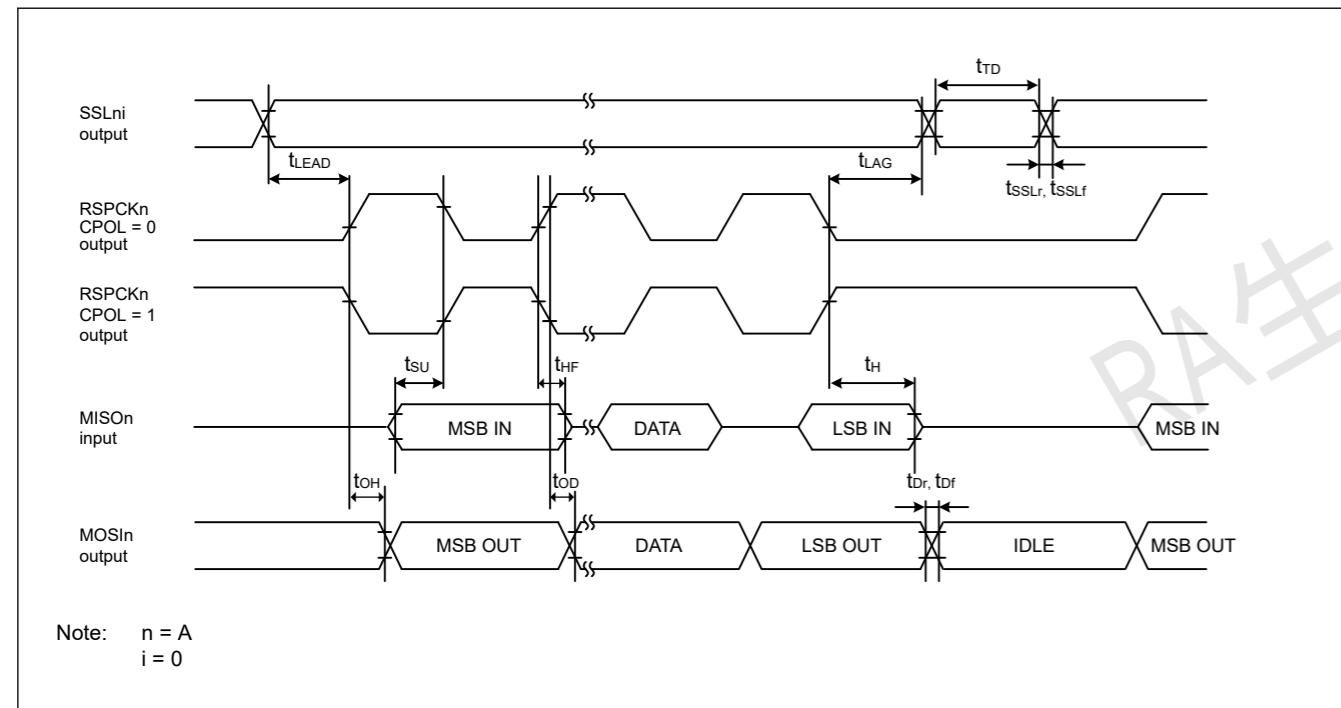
SSLni output

RSPCKn CPOL = 0 output

RSPCKn CPOL = 1 output

MISOn input

MOSIn output

$t_{TD}$

$t_{LEAD}$

$t_{LAG}$

$t_{SSLr}$, $t_{SSLf}$

$t_{SU}$

$t_{HF}$

$t_{H}$

MSB IN

DATA

LSB IN

MSB IN

$t_{OH}$

$t_{OD}$

$t_{Dr}$, $t_{Df}$

MSB OUT

DATA

LSB OUT

IDLE

MSB OUT

Note: n = A
i = 0

RA生